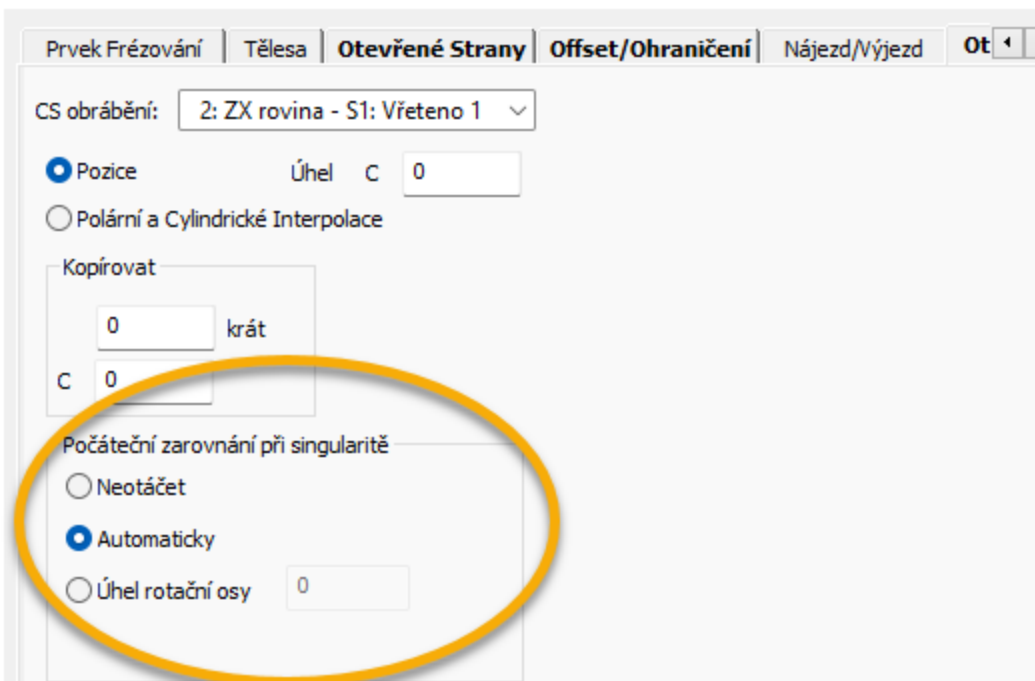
Prvek Frézování | Tělesa | Otevřené Strany | Offset/Ohraničení | Nájezd/Výjezd | Ot

CS obrábění: 2: ZX rovina - S1: Vřeteno 1

Pozice

Úhel C 0

Polární a Cylindrické Interpolace

Kopírovat

0 krát

C 0

Počáteční zarovnání při singularitě

Neotáčet

Automaticky

Úhel rotační osy 0